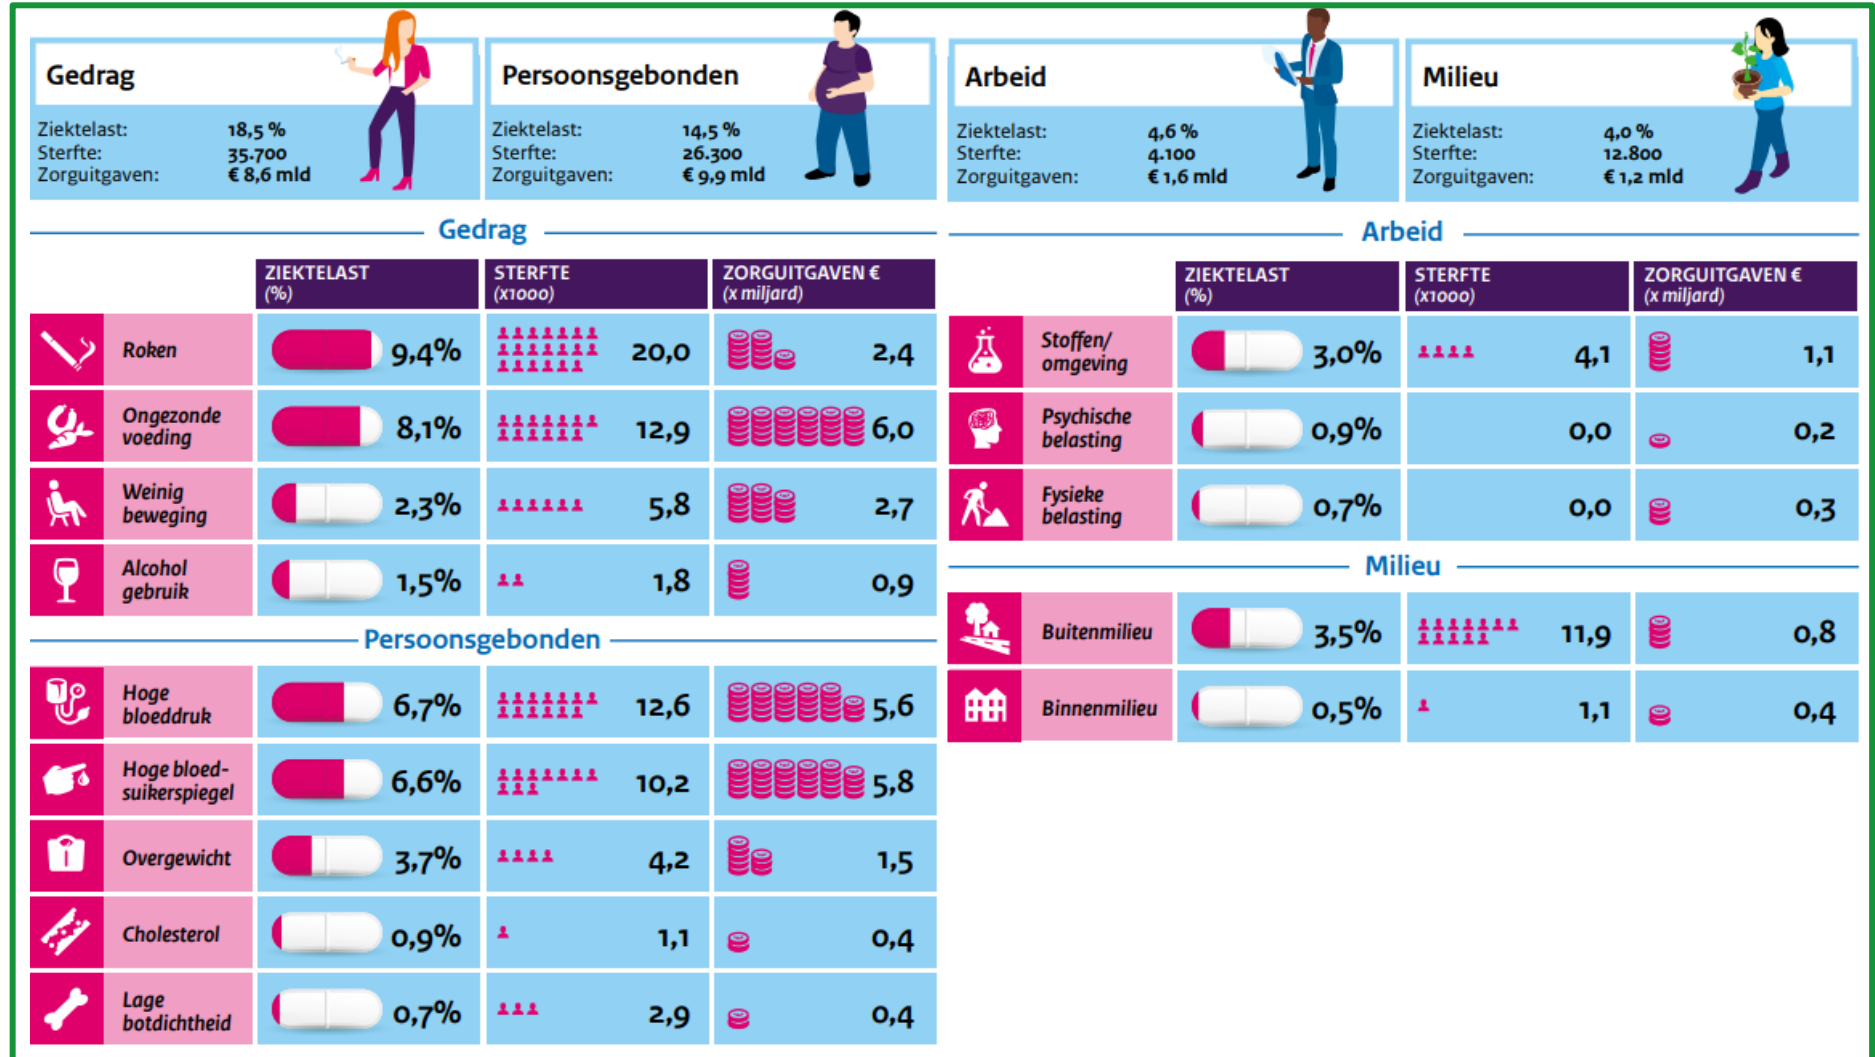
Gedrag
Ziektelast: 18,5 %
Sterfte: 35.700
Zorguitgaven: € 8,6 mld

Persoonsgebonden
Ziektelast: 14,5 %
Sterfte: 26.300
Zorguitgaven: € 9,9 mld

Arbeid
Ziektelast: 4,6 %
Sterfte: 4.100
Zorguitgaven: € 1,6 mld

Milieu
Ziektelast: 4,0 %
Sterfte: 12.800
Zorguitgaven: € 1,2 mld

Gedrag

| | ZIEKTELAST (%) | STERFTE (x1000) | ZORGUITGAVEN € (x miljard) |
|---|---|---|---|
| Roken | 9,4% | 20,0 | 2,4 |
| Ongezonde voeding | 8,1% | 12,9 | 6,0 |
| Weinig beweging | 2,3% | 5,8 | 2,7 |
| Alcohol gebruik | 1,5% | 1,8 | 0,9 |

Persoonsgebonden

| | | | |
|---|---|---|---|
| Hoge bloeddruk | 6,7% | 12,6 | 5,6 |
| Hoge bloedsuikerspiegel | 6,6% | 10,2 | 5,8 |
| Overgewicht | 3,7% | 4,2 | 1,5 |
| Cholesterol | 0,9% | 1,1 | 0,4 |
| Lage botdichtheid | 0,7% | 2,9 | 0,4 |

Arbeid

| | ZIEKTELAST (%) | STERFTE (x1000) | ZORGUITGAVEN € (x miljard) |
|---|---|---|---|
| Stoffen/ omgeving | 3,0% | 4,1 | 1,1 |
| Psychische belasting | 0,9% | 0,0 | 0,2 |
| Fysieke belasting | 0,7% | 0,0 | 0,3 |

Milieu

| | | | |
|---|---|---|---|
| Buitenmilieu | 3,5% | 11,9 | 0,8 |
| Binnenmilieu | 0,5% | 1,1 | 0,4 |